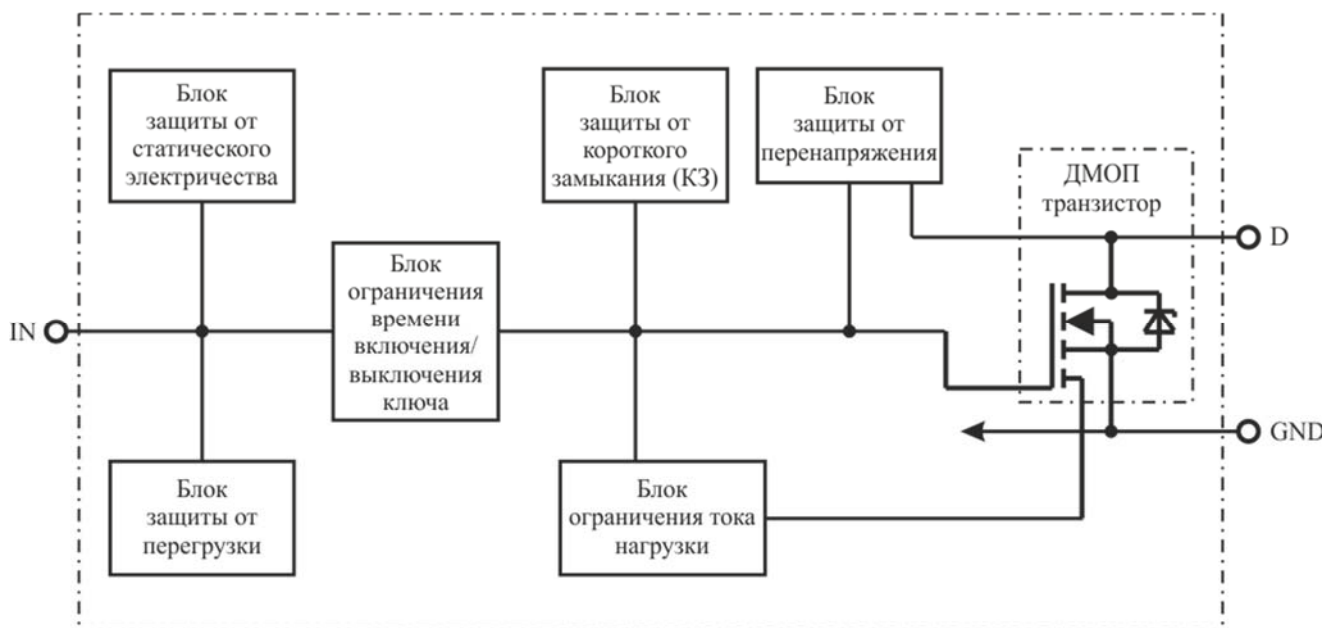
Блок защиты от статического электричества

Блок защиты от короткого замыкания (КЗ)

Блок защиты от перенапряжения

ДМОП транзистор

D

IN

Блок ограничения времени включения/ выключения ключа

GND

Блок защиты от перегрузки

Блок ограничения тока нагрузки